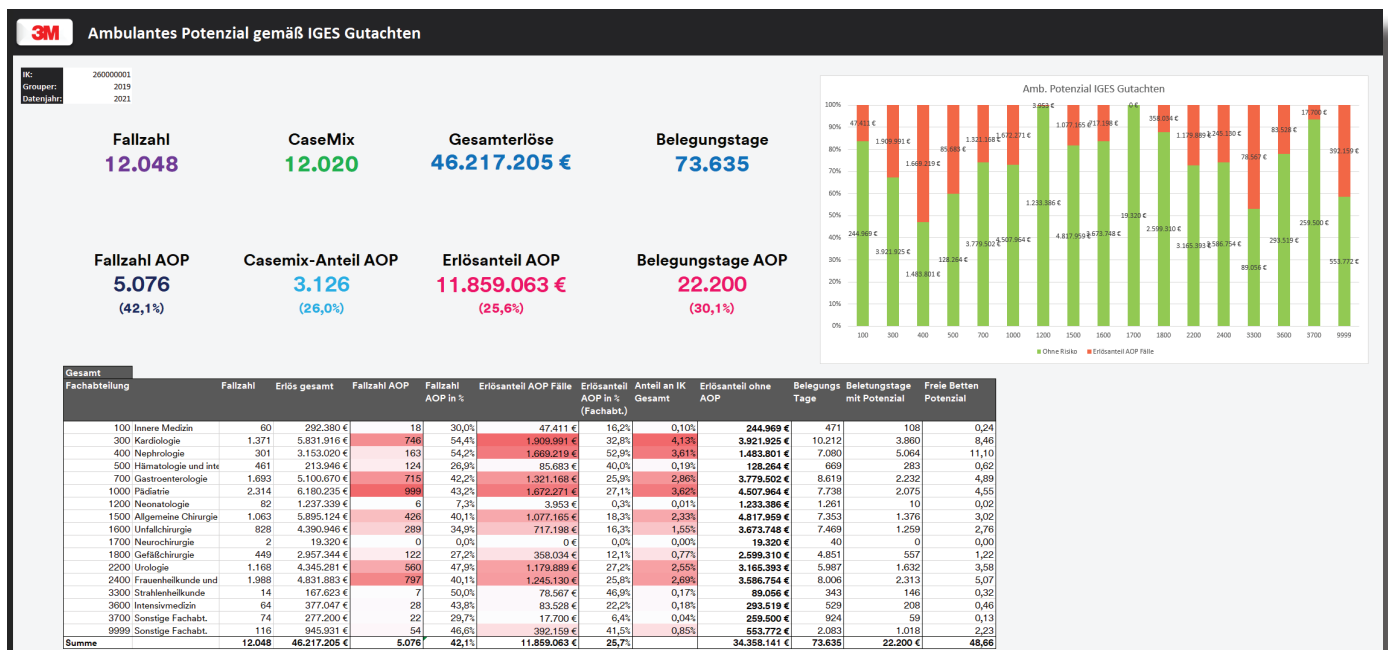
3M Ambulantes Potenzial gemäß IGES Gutachten

| IK: | 260000001 |
|---|---|
| Grouper: | 2019 |
| Datenjahr: | 2021 |

Fallzahl
12.048

CaseMix
12.020

Gesamterlöse
46.217.205 €

Belegungstage
73.635

Fallzahl AOP
5.076
(42,1%)

Casemix-Anteil AOP
3.126
(26,0%)

Erlösanteil AOP
11.859.063 €
(25,6%)

Belegungstage AOP
22.200
(30,1%)

Amb. Potenzial IGES Gutachten

100% 90% 80% 70% 60% 50% 40% 30% 20% 10% 0%

47.411 € 1.909.991 € 1.669.219 € 85.683 € 1.321.168 € 1.672.271 € 3.953 € 1.077.165 € 717.198 € 0 € 358.034 € 1.179.889 € 1.245.130 € 78.567 € 83.528 € 17.700 € 392.159 €

244.969 € 3.921.925 € 1.483.801 € 128.264 € 3.779.502 € 4.507.964 € 1.233.386 € 4.817.959 € 3.673.748 € 19.320 € 2.599.310 € 3.165.393 € 3.586.754 € 89.056 € 293.519 € 259.500 € 553.772 €

100 300 400 500 700 1000 1200 1500 1600 1700 1800 2200 2400 3300 3600 3700 9999

Ohne Risiko Erlösanteil AOP Fälle

Gesamt

| Fachabteilung | Fallzahl | Erlös gesamt | Fallzahl AOP | Fallzahl AOP in % | Erlösanteil AOP Fälle | Erlösanteil AOP in % (Fachabt.) | Anteil an IK Gesamt | Erlösanteil ohne AOP | Belegungs Tage | Beletungstage mit Potenzial | Freie Betten Potenzial |
|---|---|---|---|---|---|---|---|---|---|---|---|
| 100 Innere Medizin | 60 | 292.380 € | 18 | 30,0% | 47.411 € | 16,2% | 0,10% | 244.969 € | 471 | 108 | 0,24 |
| 300 Kardiologie | 1.371 | 5.831.916 € | 746 | 54,4% | 1.909.991 € | 32,8% | 4,13% | 3.921.925 € | 10.212 | 3.860 | 8,46 |
| 400 Nephrologie | 301 | 3.153.020 € | 163 | 54,2% | 1.669.219 € | 52,9% | 3,61% | 1.483.801 € | 7.080 | 5.064 | 11,10 |
| 500 Hämatologie und inte | 461 | 213.946 € | 124 | 26,9% | 85.683 € | 40,0% | 0,19% | 128.264 € | 669 | 283 | 0,62 |
| 700 Gastroenterologie | 1.693 | 5.100.670 € | 715 | 42,2% | 1.321.168 € | 25,9% | 2,86% | 3.779.502 € | 8.619 | 2.232 | 4,89 |
| 1000 Pädiatrie | 2.314 | 6.180.235 € | 999 | 43,2% | 1.672.271 € | 27,1% | 3,62% | 4.507.964 € | 7.738 | 2.075 | 4,55 |
| 1200 Neonatologie | 82 | 1.237.339 € | 6 | 7,3% | 3.953 € | 0,3% | 0,01% | 1.233.386 € | 1.261 | 10 | 0,02 |
| 1500 Allgemeine Chirurgie | 1.063 | 5.895.124 € | 426 | 40,1% | 1.077.165 € | 18,3% | 2,33% | 4.817.959 € | 7.353 | 1.376 | 3,02 |
| 1600 Unfallchirurgie | 828 | 4.390.946 € | 289 | 34,9% | 717.198 € | 16,3% | 1,55% | 3.673.748 € | 7.469 | 1.259 | 2,76 |
| 1700 Neurochirurgie | 2 | 19.320 € | 0 | 0,0% | 0 € | 0,0% | 0,00% | 19.320 € | 40 | 0 | 0,00 |
| 1800 Gefäßchirurgie | 449 | 2.957.344 € | 122 | 27,2% | 358.034 € | 12,1% | 0,77% | 2.599.310 € | 4.851 | 557 | 1,22 |
| 2200 Urologie | 1.168 | 4.345.281 € | 560 | 47,9% | 1.179.889 € | 27,2% | 2,55% | 3.165.393 € | 5.987 | 1.632 | 3,58 |
| 2400 Frauenheilkunde und | 1.988 | 4.831.883 € | 797 | 40,1% | 1.245.130 € | 25,8% | 2,69% | 3.586.754 € | 8.006 | 2.313 | 5,07 |
| 3300 Strahlenheilkunde | 14 | 167.623 € | 7 | 50,0% | 78.567 € | 46,9% | 0,17% | 89.056 € | 343 | 146 | 0,32 |
| 3600 Intensivmedizin | 64 | 377.047 € | 28 | 43,8% | 83.528 € | 22,2% | 0,18% | 293.519 € | 529 | 208 | 0,46 |
| 3700 Sonstige Fachabt. | 74 | 277.200 € | 22 | 29,7% | 17.700 € | 6,4% | 0,04% | 259.500 € | 924 | 59 | 0,13 |
| 9999 Sonstige Fachabt. | 116 | 945.931 € | 54 | 46,6% | 392.159 € | 41,5% | 0,85% | 553.772 € | 2.083 | 1.018 | 2,23 |
| Summe | 12.048 | 46.217.205 € | 5.076 | 42,1% | 11.859.063 € | 25,7% | | 34.358.141 € | 73.635 | 22.200 € | 48,66 |